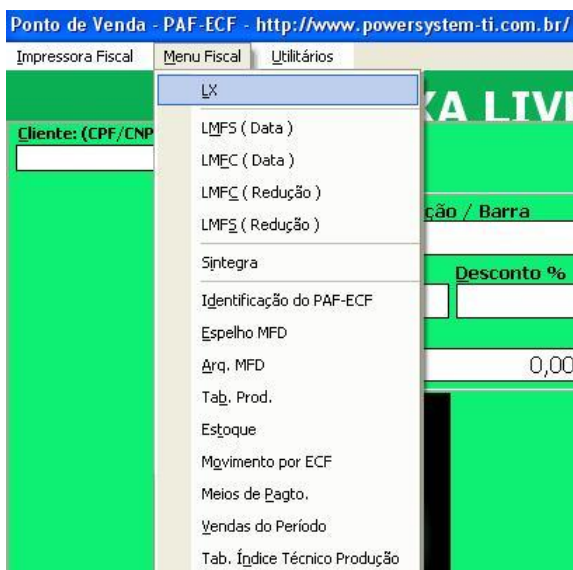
Ponto de Venda - PAF-ECF - http://www.powersystem-ti.com.br/

Impressora Fiscal
Menu Fiscal
Utilitários

LX
LMFS ( Data )
LMFC ( Data )
LMFC ( Redução )
LMFS ( Redução )
Sintegra
Identificação do PAF-ECF
Espelho MFD
Arq. MFD
Tab. Prod.
Estoque
Movimento por ECF
Meios de Pagto.
Vendas do Período
Tab. Índice Técnico Produção

XA LIV
Cliente: (CPF/CNP
ção / Barra
Desconto %
0,00